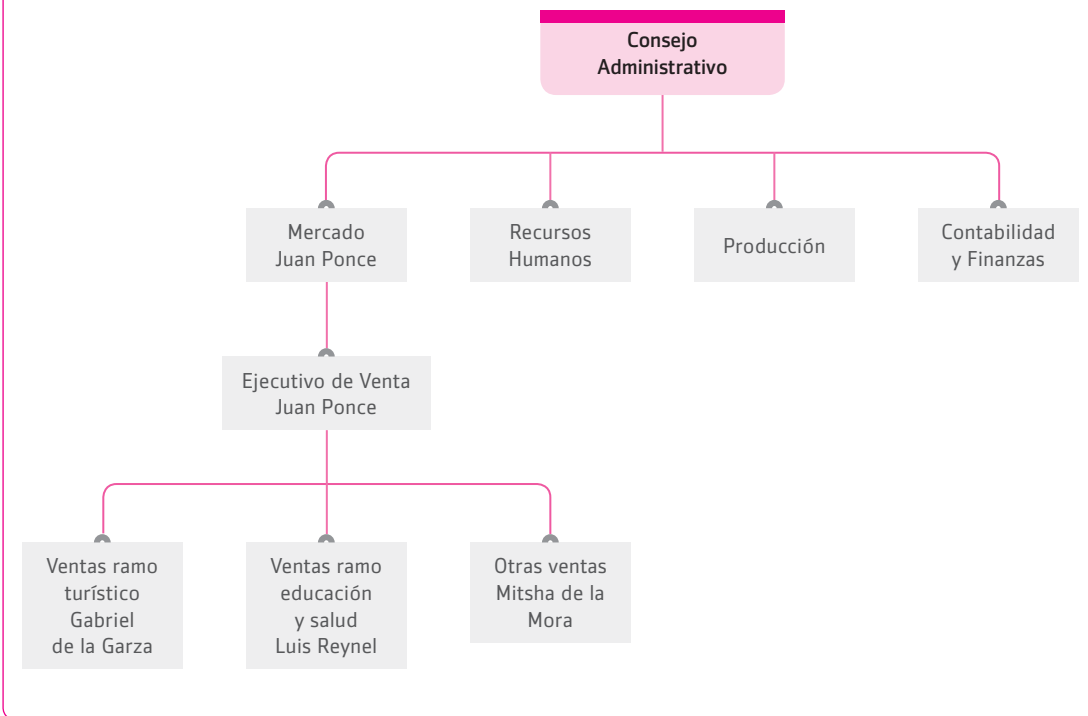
Consejo Administrativo

Mercado
Juan Ponce

Recursos
Humanos

Producción

Contabilidad
y Finanzas

Ejecutivo de Venta
Juan Ponce

Ventas ramo
turístico
Gabriel
de la Garza

Ventas ramo
educación
y salud
Luis Reynel

Otras ventas
Mitsha de la
Mora